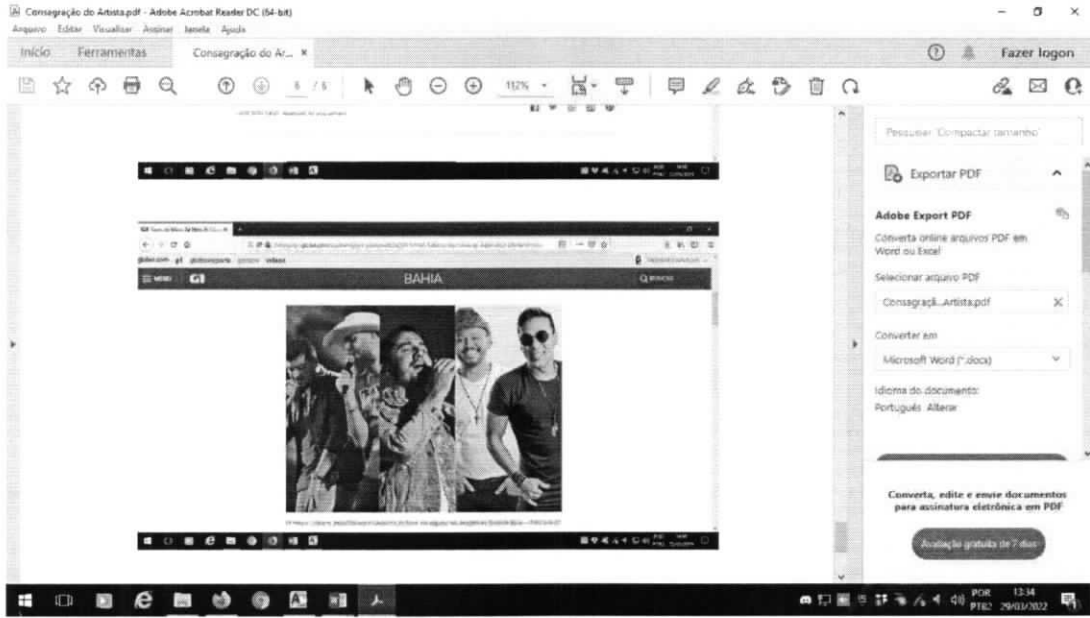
Consagração do Artista.pdf - Adobe Acrobat Reader DC (64-bit)
Arquivo Editar Visualizar Assinar Janela Ajuda

Início Ferramentas Consagração do Ar... ×

Fazer logon

5 / 5 112%

BAHIA

Pesquisar 'Compactar tamanho'

Exportar PDF

Adobe Export PDF

Converta online arquivos PDF em Word ou Excel

Selecionar arquivo PDF

Consagraçã...Artista.pdf

Converter em

Microsoft Word (*.docx)

Idioma do documento:
Português Alterar

Converta, edite e envie documentos para assinatura eletrônica em PDF

Avaliação gratuita de 7 dias

POR PTB2 13:34 29/01/2022